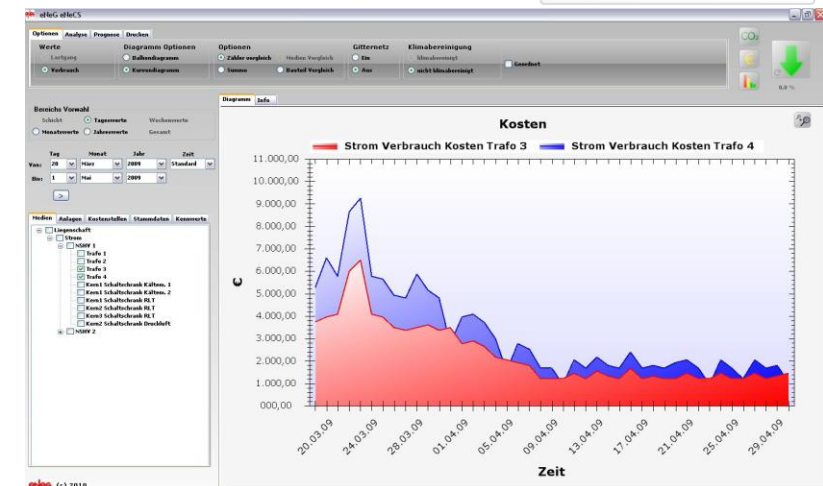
eNeG eNeCS

Optionen Analyse Prognose Drucken

Werte
Lastgang
Verbrauch

Diagramm Optionen
Balkendiagramm
Kurvendiagramm

Optionen
Zähler vergleich
Summe
Medien Vergleich
Anteil Vergleich

Gitternetz
Ein
Aus

Klimabereinigung
klimabereinigt
nicht klimabereinigt
Geradeat

$CO_2$

0,0 %

Bereichs Vorwahl
Schicht
Tageswerte
Wochenwerte
Monatswerte
Jahreswerte
Gesamt

Tag Monat Jahr Zeit
Von: 20 März 2009 Standard
Bis: 1 Mai 2009

>

Medien Anlagen Kostenstellen Stammdaten Kennwerte

Liegenschaft
Strom
NSHV 1
Trafo 1
Trafo 2
Trafo 3
Trafo 4
Kern1 Schaltschrank Kältem. 1
Kern1 Schaltschrank Kältem. 2
Kern1 Schaltschrank RLT
Kern2 Schaltschrank RLT
Kern3 Schaltschrank RLT
Kern2 Schaltschrank Druckluft
NSHV 2

Diagramm Info

Kosten

Strom Verbrauch Kosten Trafo 3
Strom Verbrauch Kosten Trafo 4

11.000,00
10.000,00
9.000,00
8.000,00
7.000,00
6.000,00
5.000,00
4.000,00
3.000,00
2.000,00
1.000,00
000,00

€

20.03.09
24.03.09
28.03.09
01.04.09
05.04.09
09.04.09
13.04.09
17.04.09
21.04.09
25.04.09
29.04.09

Zeit

(c) 2010